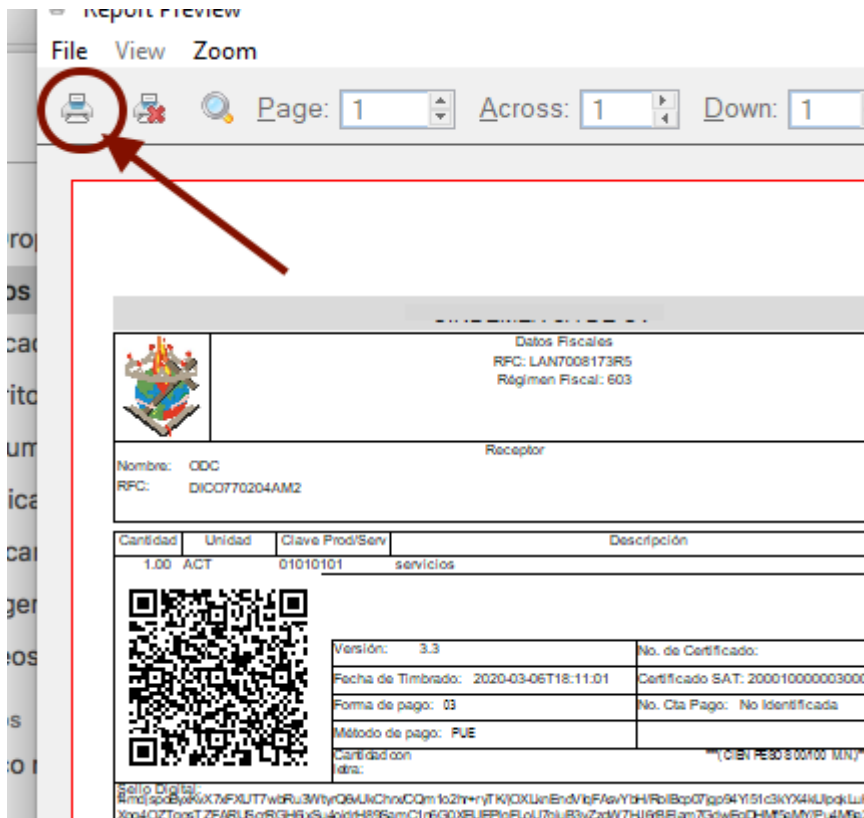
Report Preview

File View Zoom

Page: 1 Across: 1 Down: 1

rop
os
ca
rito
um
ica
ca
ger
eos
os
so r

Datos Fiscales
RFC: LAN7008173R5
Régimen Fiscal: 603

Receptor
Nombre: ODC
RFC: DICO770204AM2

| Cantidad | Unidad | Clave Prod/Serv | Descripción |
|---|---|---|---|
| 1.00 | ACT | 01010101 | servicios |

| Versión: 3.3 | No. de Certificado: |
|---|---|
| Fecha de Timbrado: 2020-03-06T18:11:01 | Certificado SAT: 2000100000030000 |
| Forma de pago: 03 | No. Cta Pago: No Identificada |
| Método de pago: PUE | |
| Cantidad con letra: | **( CIEN PESO 5 00/100 M.N.)* |

Sello Digital:
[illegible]